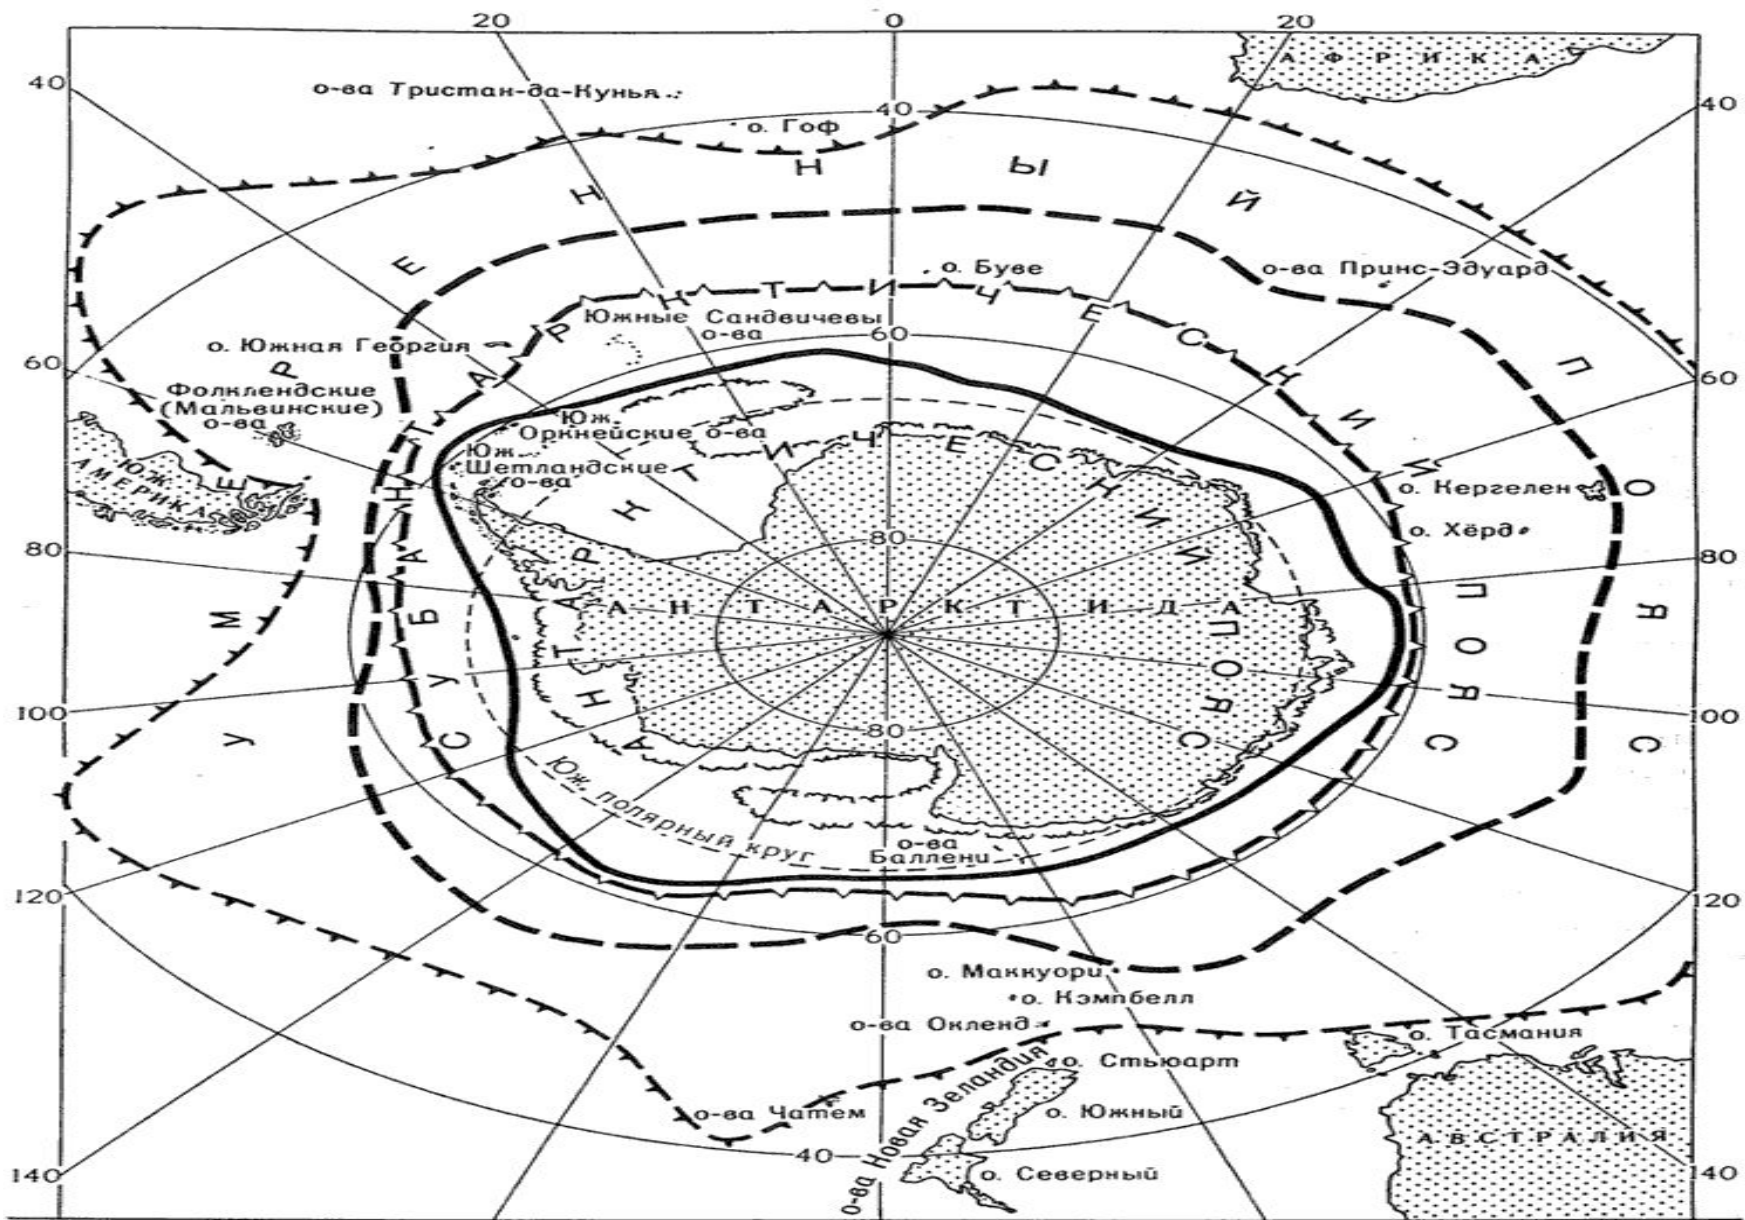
20
0
20
40
40
АФРИКА
о-ва Тристан-да-Кунья
40
о. Гоф
У М Е Р Е Н Н Ы Й
П О Я С
о. Буве
о-ва Принс-Эдуард
С У Б А Н Т А Р К Т И Ч Е С К И Й
П О Я С
Южные Сандвичевы о-ва
60
о. Южная Георгия
60
60
Фолклендские (Мальвинские) о-ва
ЮЖ. АМЕРИКА
Юж. Оркнейские о-ва
Юж. Шетландские о-ва
А Н Т А Р К Т И Ч Е С К И Й
П О Я С
о. Кергелен
о. Хёрд
80
80
80
А Н Т А Р К Т И Д А
100
100
80
Юж. полярный круг
о-ва Баллени
120
120
60
о. Маккуори
о. Кэмпбелл
о-ва Оклeнд
о. Тасмания
о. Стьюарт
о-ва Новая Зеландия
о-ва Чатем
о. Южный
АВСТРАЛИЯ
140
40
о. Северный
140